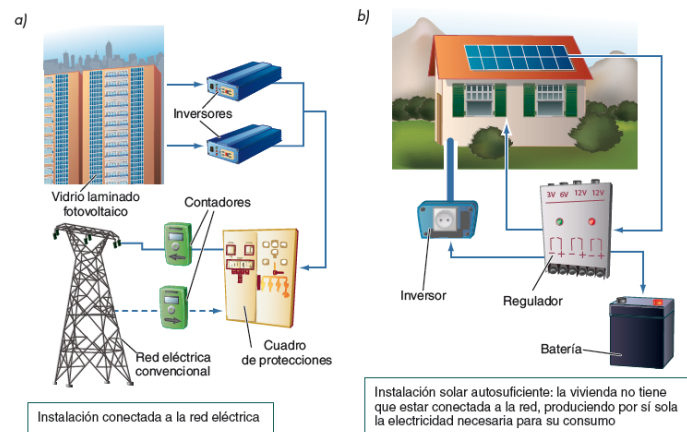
a)

Inversores

Vidrio laminado fotovoltaico

Contadores

Red eléctrica convencional

Cuadro de protecciones

Instalación conectada a la red eléctrica

b)

3V 6V 12V 12V

Inversor

Regulador

Batería

Instalación solar autosuficiente: la vivienda no tiene que estar conectada a la red, produciendo por sí sola la electricidad necesaria para su consumo